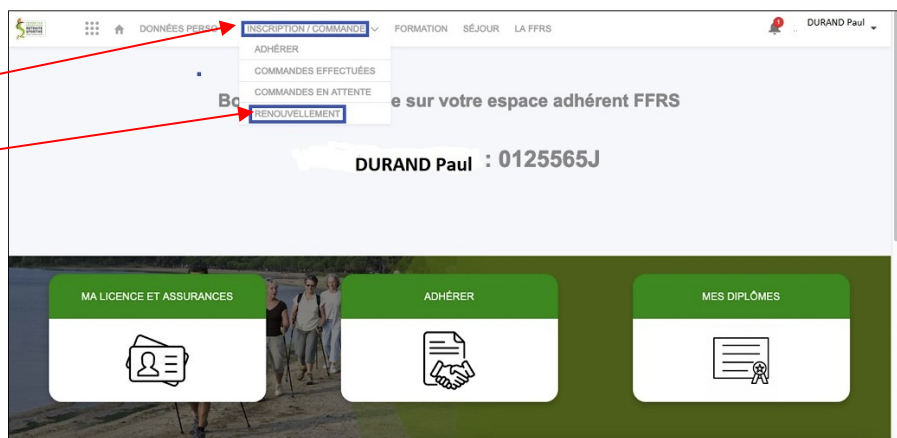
DONNÉES PERSO INSCRIPTION / COMMANDE FORMATION SÉJOUR LA FFRS

1 DURAND Paul

ADHÉRER
COMMANDES EFFECTUÉES
COMMANDES EN ATTENTE
RENOUVELLEMENT

Bo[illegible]e sur votre espace adhérent FFRS

DURAND Paul : 0125565J

MA LICENCE ET ASSURANCES

ADHÉRER

MES DIPLÔMES